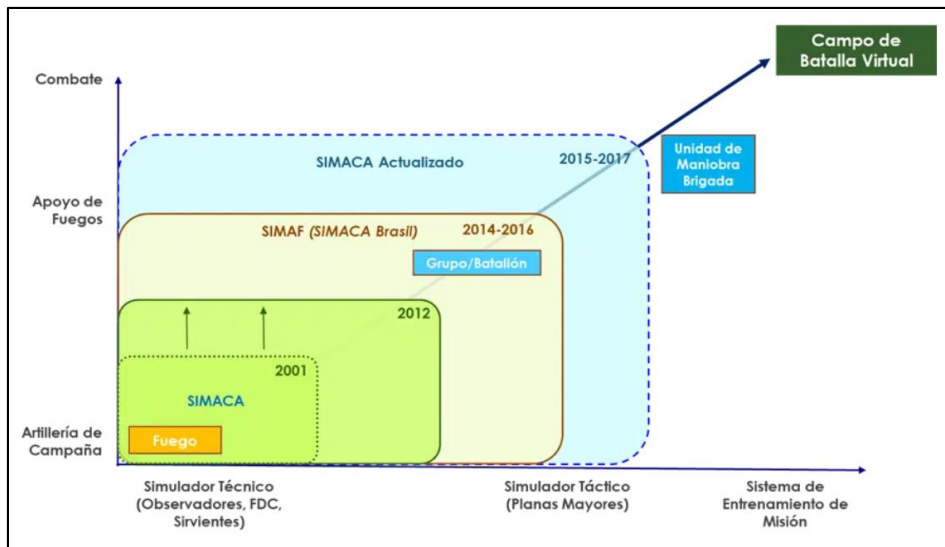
Combate

Apoyo de Fuegos

Artillería de Campaña

Campo de Batalla Virtual

SIMACA Actualizado

2015-2017

Unidad de Maniobra Brigada

SIMAF (SIMACA Brasil)

2014-2016

Grupo/Batallón

2012

2001

SIMACA

Fuego

Simulador Técnico (Observadores, FDC, Sirvientes)

Simulador Táctico (Planas Mayores)

Sistema de Entrenamiento de Misión